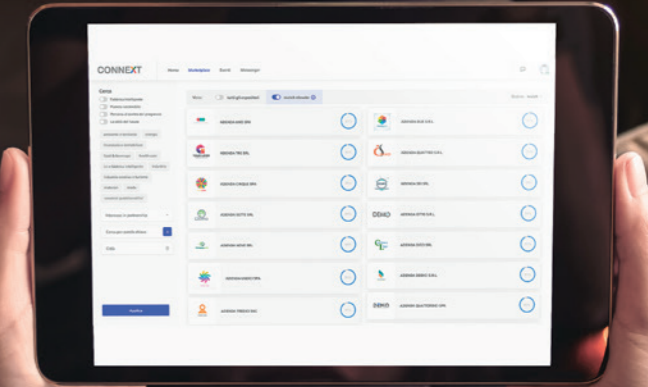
CONNEXT

Home Marketplace Eventi Messaggi

Cerca

Filtra

AZIENDA UNO SPA

AZIENDA DUE S.R.L.

AZIENDA TRE SRL

AZIENDA QUATTRO S.R.L.

AZIENDA CINQUE SPA

AZIENDA SEI SRL

AZIENDA SETTE SRL

DEKO AZIENDA OTTO SRL

AZIENDA NOVE SRL

AZIENDA DIECI SRL

AZIENDA UNDICI SPA

AZIENDA DODICI S.R.L.

AZIENDA TREDICI SNC

DEKO AZIENDA QUATTORDICI SPA